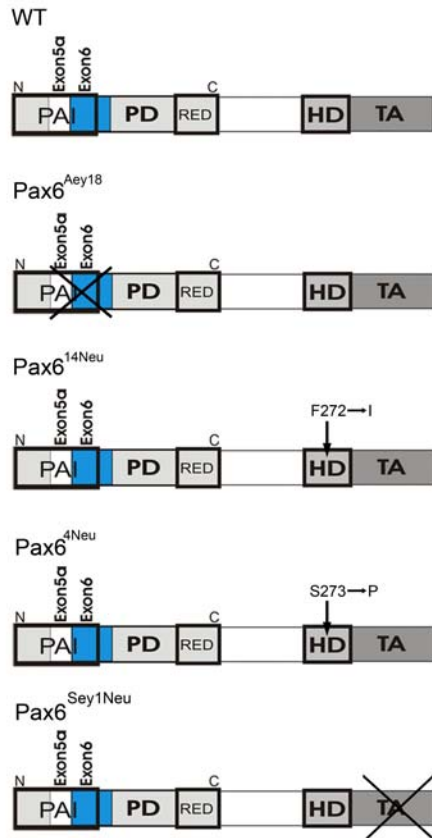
WT

N Exon5a Exon6 C
PAI PD RED HD TA

Pax6$^{Aey18}$

N Exon5a Exon6 C
PAI PD RED HD TA

Pax6$^{14Neu}$

F272 → I

N Exon5a Exon6 C
PAI PD RED HD TA

Pax6$^{4Neu}$

S273 → P

N Exon5a Exon6 C
PAI PD RED HD TA

Pax6$^{Sey1Neu}$

N Exon5a Exon6 C
PAI PD RED HD TA